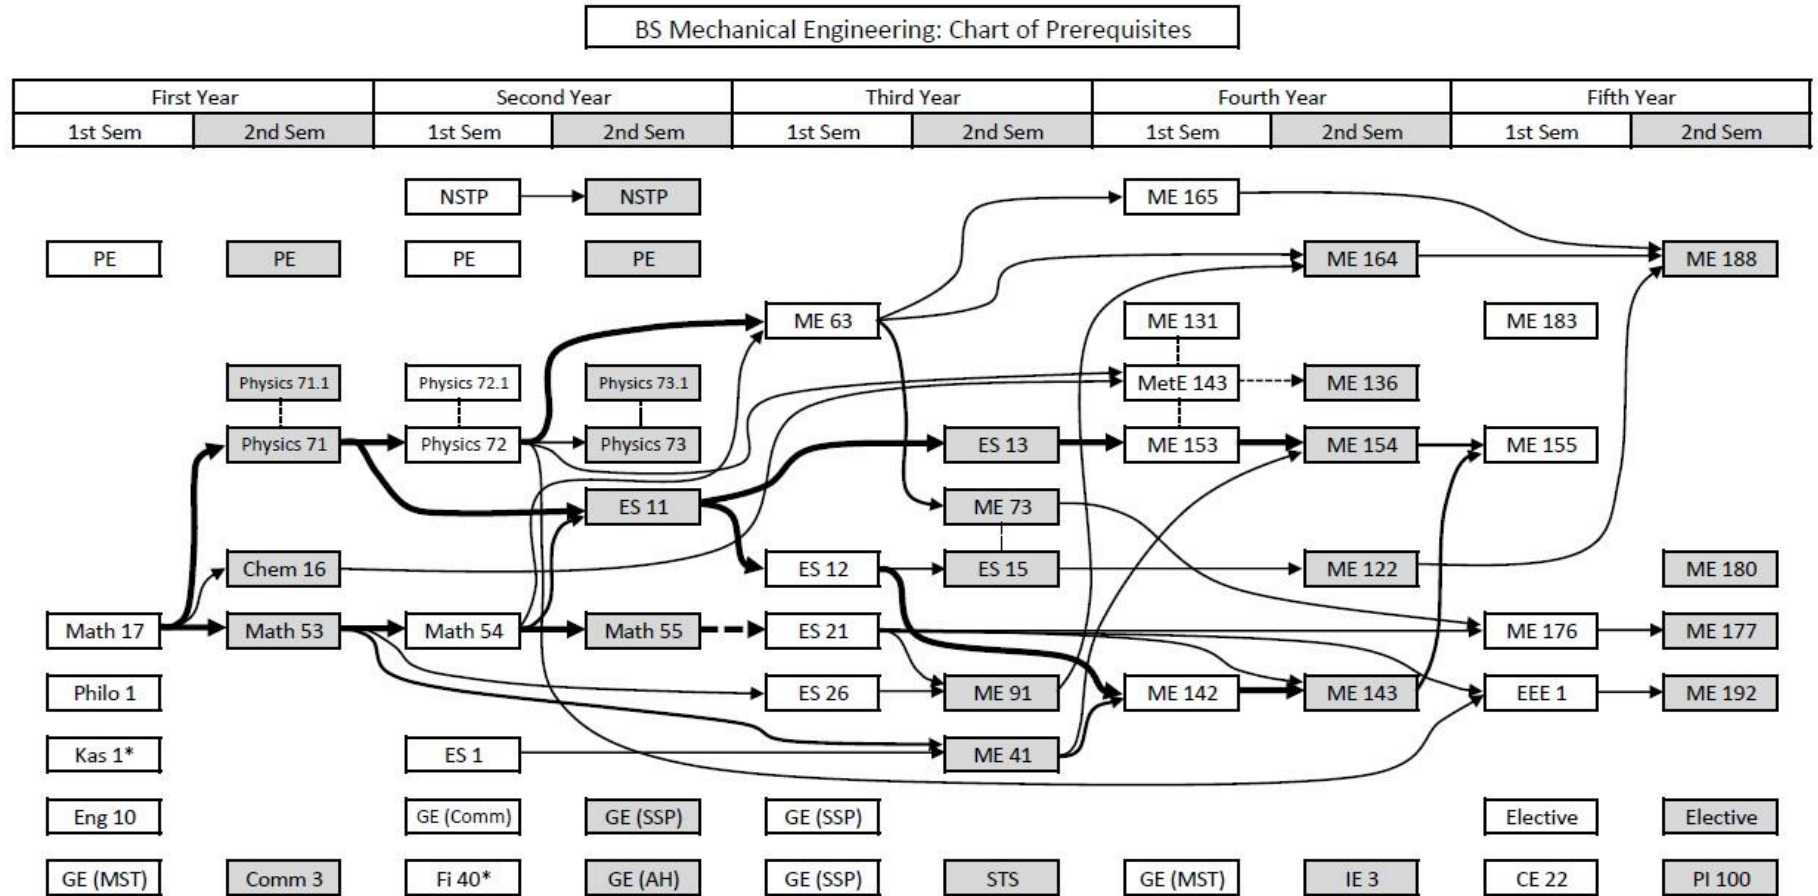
BS Mechanical Engineering: Chart of Prerequisites

| First Year | | Second Year | | Third Year | | Fourth Year | | Fifth Year | |
|---|---|---|---|---|---|---|---|---|---|
| 1st Sem | 2nd Sem | 1st Sem | 2nd Sem | 1st Sem | 2nd Sem | 1st Sem | 2nd Sem | 1st Sem | 2nd Sem |

NSTP
NSTP
ME 165
PE
PE
PE
PE
ME 164
ME 188
ME 63
ME 131
ME 183
Physics 71.1
Physics 72.1
Physics 73.1
MetE 143
ME 136
Physics 71
Physics 72
Physics 73
ES 13
ME 153
ME 154
ME 155
ES 11
ME 73
Chem 16
ES 12
ES 15
ME 122
ME 180
Math 17
Math 53
Math 54
Math 55
ES 21
ME 176
ME 177
Philo 1
ES 26
ME 91
ME 142
ME 143
EEE 1
ME 192
Kas 1*
ES 1
ME 41
Eng 10
GE (Comm)
GE (SSP)
GE (SSP)
Elective
Elective
GE (MST)
Comm 3
Fi 40*
GE (AH)
GE (SSP)
STS
GE (MST)
IE 3
CE 22
PI 100